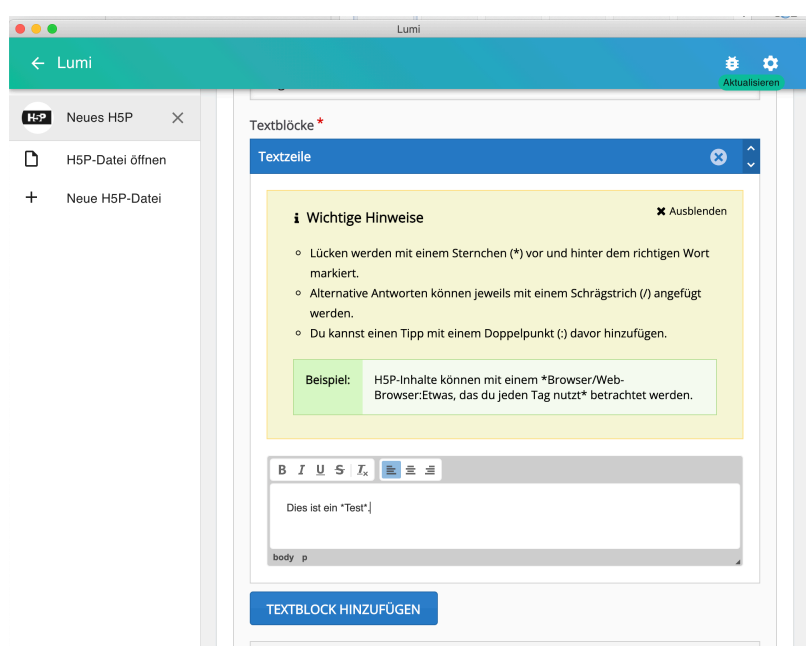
Lumi

← Lumi

Aktualisieren

H5P Neues H5P ✕

H5P-Datei öffnen

+ Neue H5P-Datei

Textblöcke *

Textzeile

Wichtige Hinweise

✖ Ausblenden

- Lücken werden mit einem Sternchen (*) vor und hinter dem richtigen Wort markiert.
- Alternative Antworten können jeweils mit einem Schrägstrich (/) angefügt werden.
- Du kannst einen Tipp mit einem Doppelpunkt (:) davor hinzufügen.

| Beispiel: | H5P-Inhalte können mit einem *Browser/Web-Browser:Etwas, das du jeden Tag nutzt* betrachtet werden. |
|---|---|

B I U S $I_x$

Dies ist ein *Test*.

body p

TEXTBLOCK HINZUFÜGEN